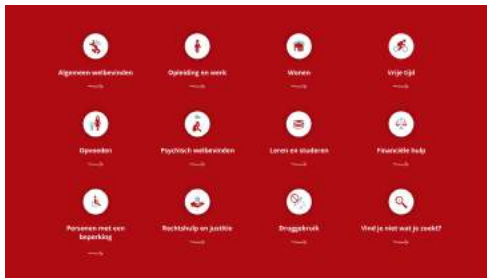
Algemeen welbevinden

Opleiding en werk

Wonen

Vrije tijd

Opvoeden

Psychisch welbevinden

Leren en studeren

Financiële hulp

Personen met een beperking

Rechtshulp en justitie

Druggebruik

Vind je niet wat je zoekt?